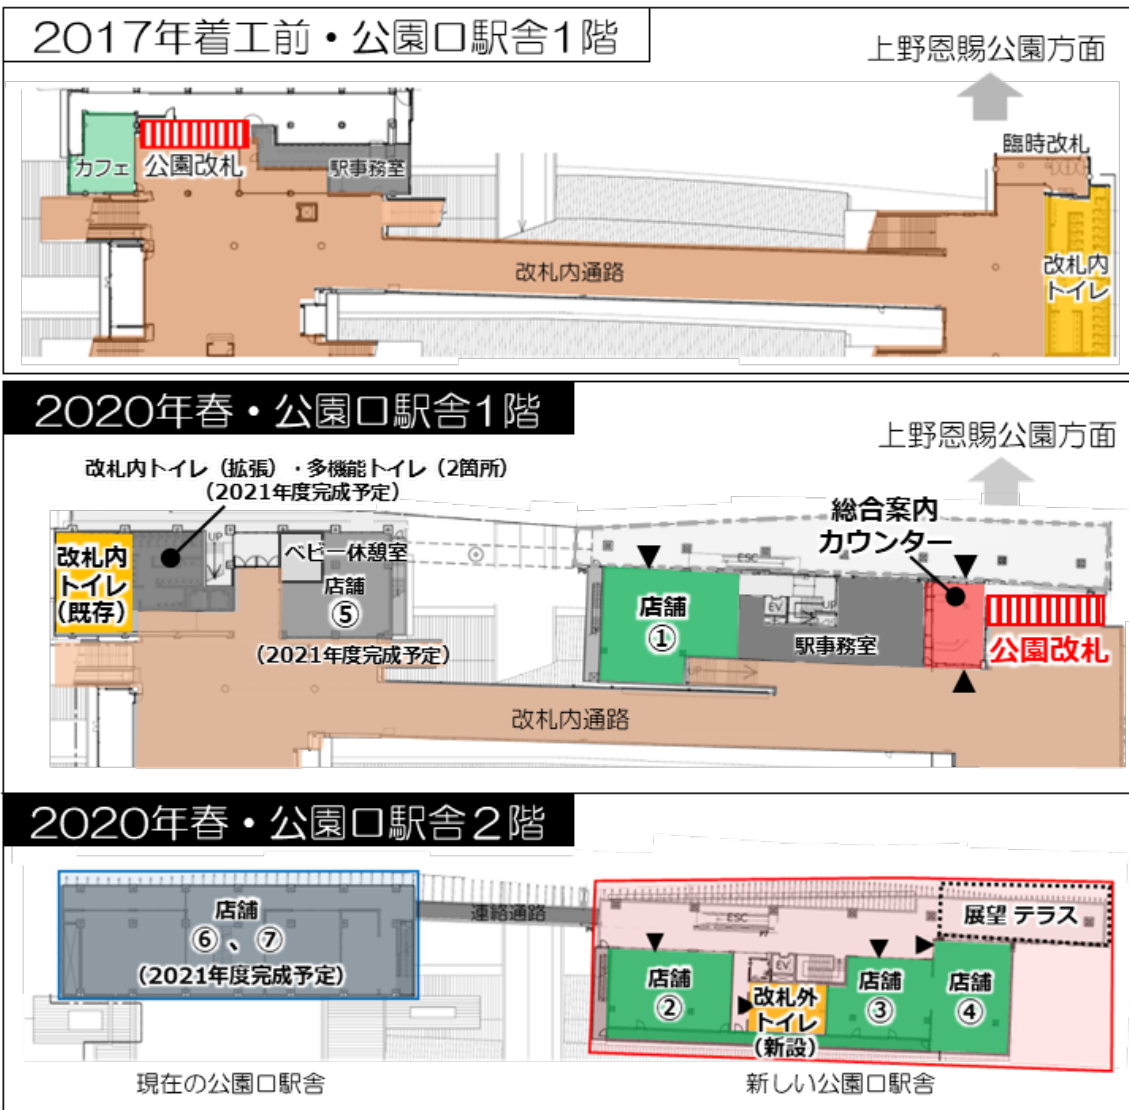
2017年着工前・公園口駅舎1階

上野恩賜公園方面

臨時改札

カフェ

公園改札

駅事務室

改札内通路

改札内トイレ

2020年春・公園口駅舎1階

上野恩賜公園方面

改札内トイレ（拡張）・多機能トイレ（2箇所）（2021年度完成予定）

総合案内カウンター

改札内トイレ（既存）

ベビー休憩室

店舗⑤

（2021年度完成予定）

店舗①

駅事務室

公園改札

改札内通路

2020年春・公園口駅舎2階

店舗⑥、⑦

（2021年度完成予定）

連絡通路

展望テラス

店舗②

改札外トイレ（新設）

店舗③

店舗④

現在の公園口駅舎

新しい公園口駅舎